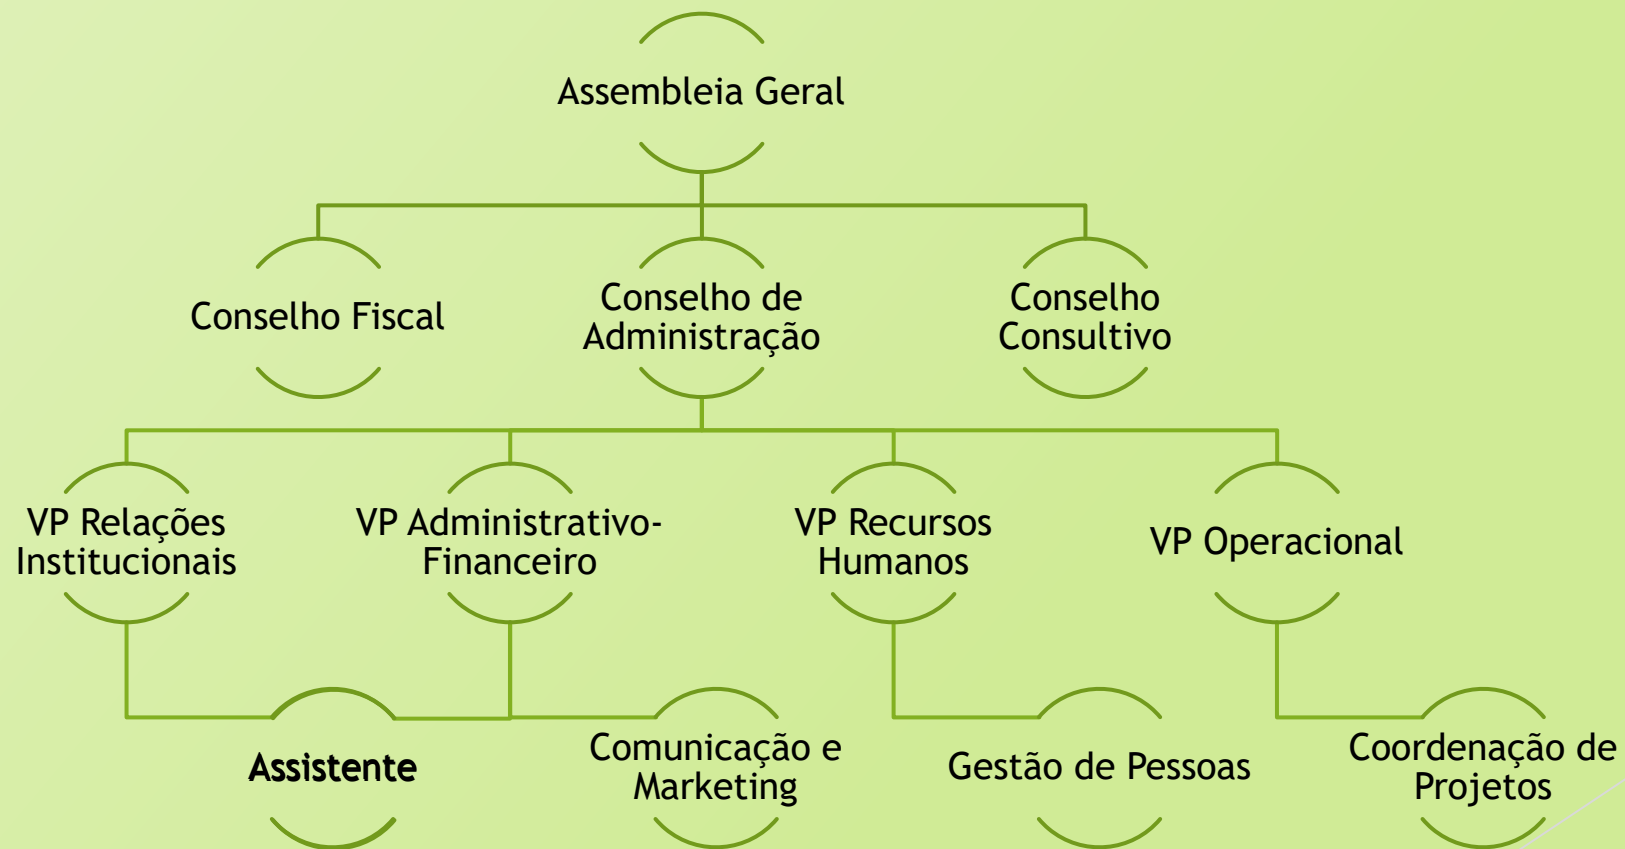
Assembleia Geral

Conselho Fiscal

Conselho de Administração

Conselho Consultivo

VP Relações Institucionais

VP Administrativo-Financeiro

VP Recursos Humanos

VP Operacional

Assistente

Comunicação e Marketing

Gestão de Pessoas

Coordenação de Projetos